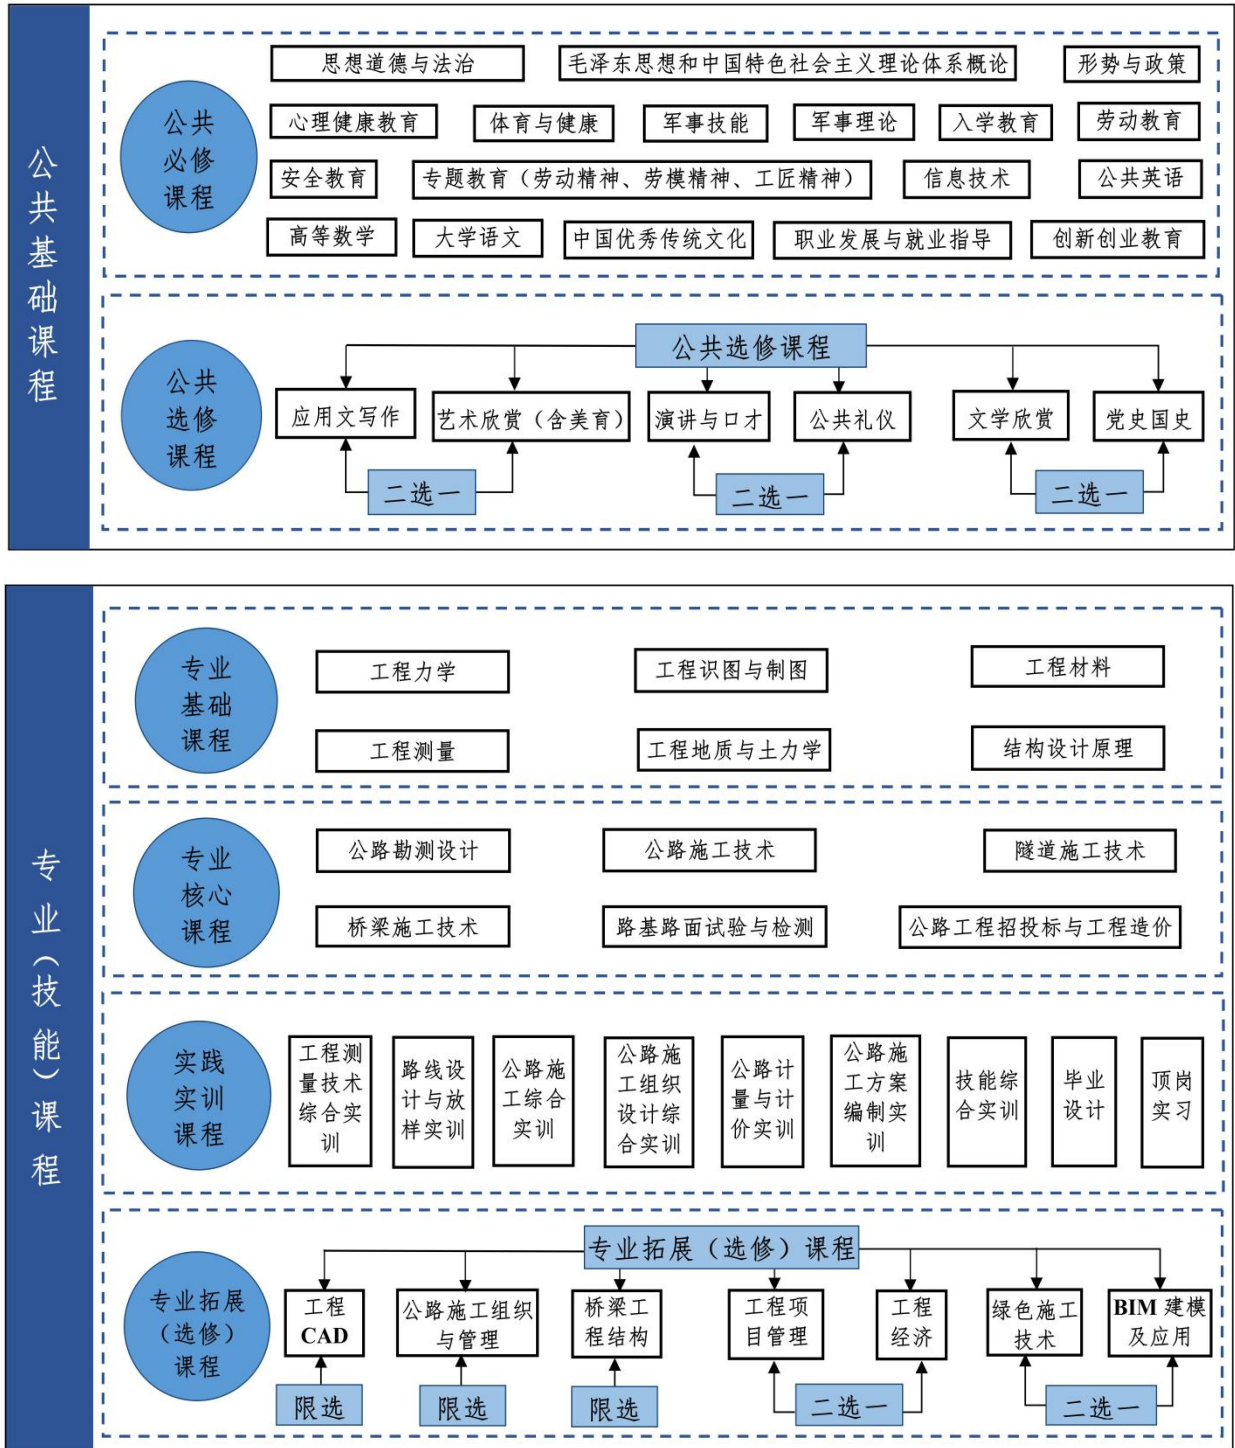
公共基础课程

公共必修课程

思想道德与法治
毛泽东思想和中国特色社会主义理论体系概论
形势与政策
心理健康教育
体育与健康
军事技能
军事理论
入学教育
劳动教育
安全教育
专题教育（劳动精神、劳模精神、工匠精神）
信息技术
公共英语
高等数学
大学语文
中国优秀传统文化
职业发展与就业指导
创新创业教育

公共选修课程

公共选修课程
应用文写作
艺术欣赏（含美育）
演讲与口才
公共礼仪
文学欣赏
党史国史
二选一
二选一
二选一

专业（技能）课程

专业基础课程

工程力学
工程识图与制图
工程材料
工程测量
工程地质与土力学
结构设计原理

专业核心课程

公路勘测设计
公路施工技术
隧道施工技术
桥梁施工技术
路基路面试验与检测
公路工程招投标与工程造价

实践实训课程

工程测量技术综合实训
路线设计与放样实训
公路施工综合实训
公路施工组织设计综合实训
公路计量与计价实训
公路施工方案编制实训
技能综合实训
毕业设计
顶岗实习

专业拓展（选修）课程

专业拓展（选修）课程
工程 CAD
公路施工组织与管理
桥梁工程结构
工程项目管理
工程经济
绿色施工技术
BIM 建模及应用
限选
限选
限选
二选一
二选一